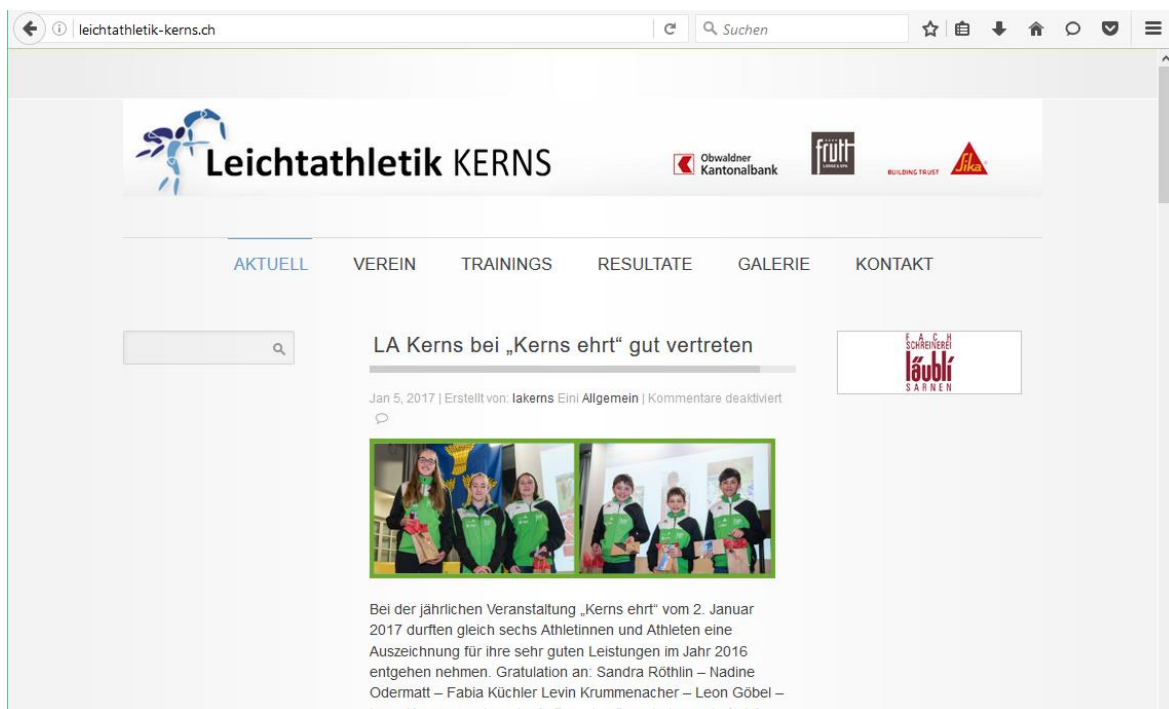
leichtathletik-kerns.ch

Suchen

Leichtathletik KERNS

Obwaldner Kantonalbank

frutt

BUILDING TRUST Sika

AKTUELL VEREIN TRAININGS RESULTATE GALERIE KONTAKT

LA Kerns bei „Kerns ehrt“ gut vertreten

Jan 5, 2017 | Erstellt von: lakerns Eini Allgemein | Kommentare deaktiviert

FACH SCHREINEREI läubli SARNEN

Bei der jährlichen Veranstaltung „Kerns ehrt“ vom 2. Januar 2017 durften gleich sechs Athletinnen und Athleten eine Auszeichnung für ihre sehr guten Leistungen im Jahr 2016 entgehen nehmen. Gratulation an: Sandra Röthlin – Nadine Odermatt – Fabia Küchler Levin Krummenacher – Leon Göbel – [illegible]